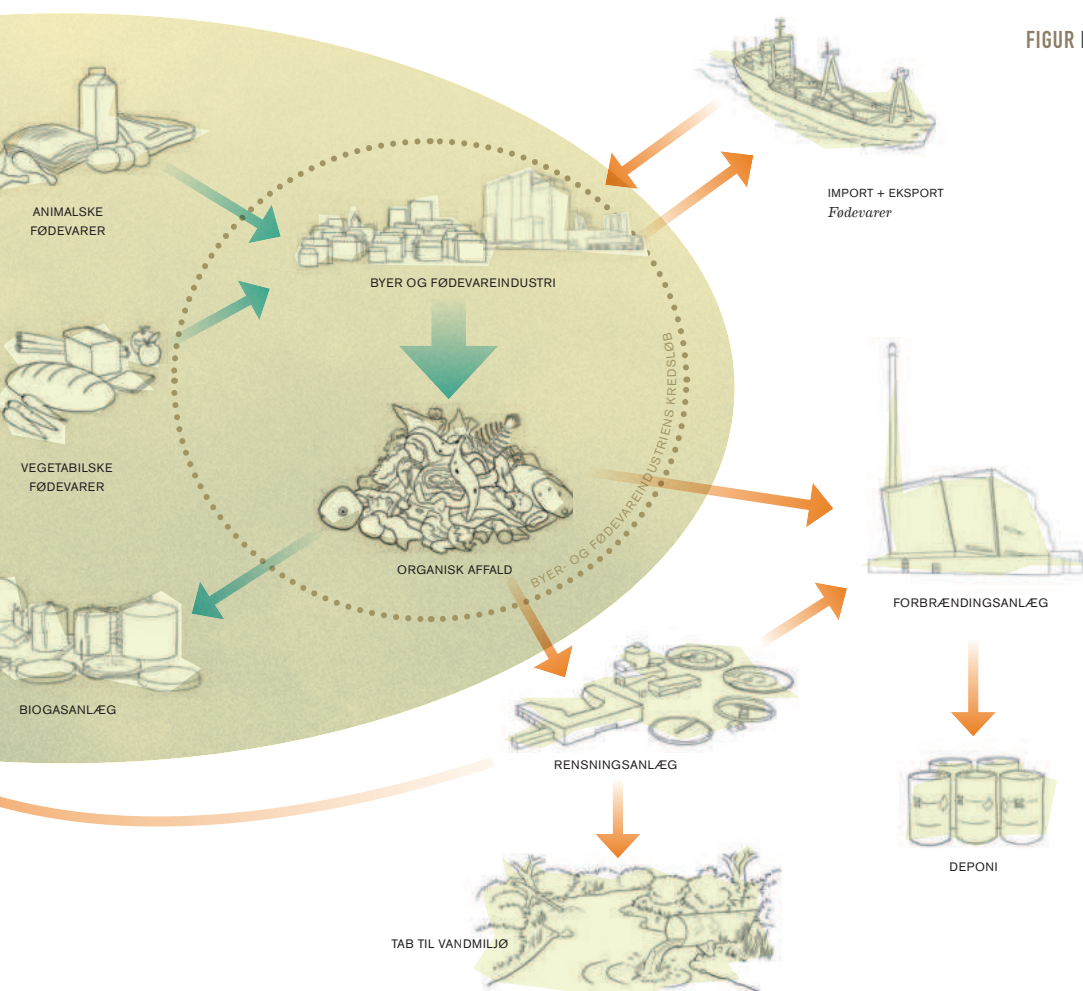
FIGUR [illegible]

IMPORT + EKSPORT
Fødevarer

ANIMALSKE FØDEVARER

BYER OG FØDEVAREINDUSTRI

VEGETABILSKE FØDEVARER

BYER- OG FØDEVAREINDUSTRIENS KREDSLØB

ORGANISK AFFALD

FORBRÆNDINGSANLÆG

BIOGASANLÆG

RENSNINGSANLÆG

DEPONI

TAB TIL VANDMILJØ